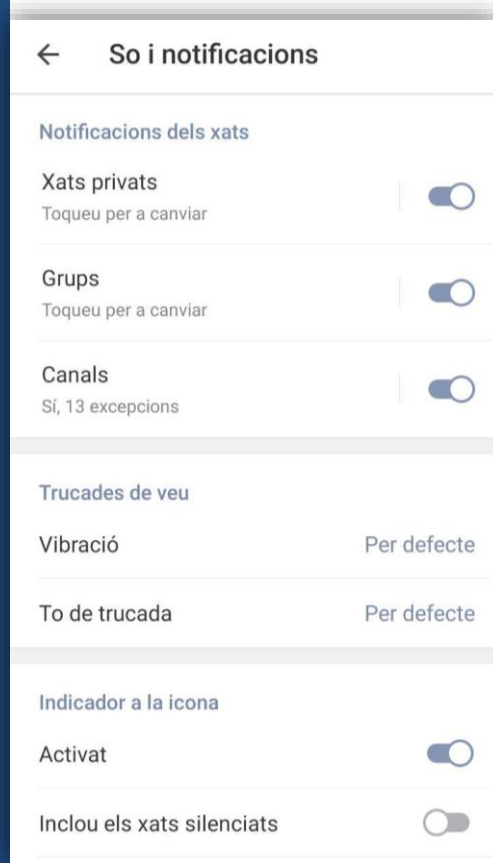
← So i notificacions

Notificacions dels xats

Xats privats
Toqueu per a canviar

Grups
Toqueu per a canviar

Canals
Sí, 13 excepcions

Trucades de veu

Vibració Per defecte

To de trucada Per defecte

Indicador a la icona

Activat

Inclou els xats silenciats